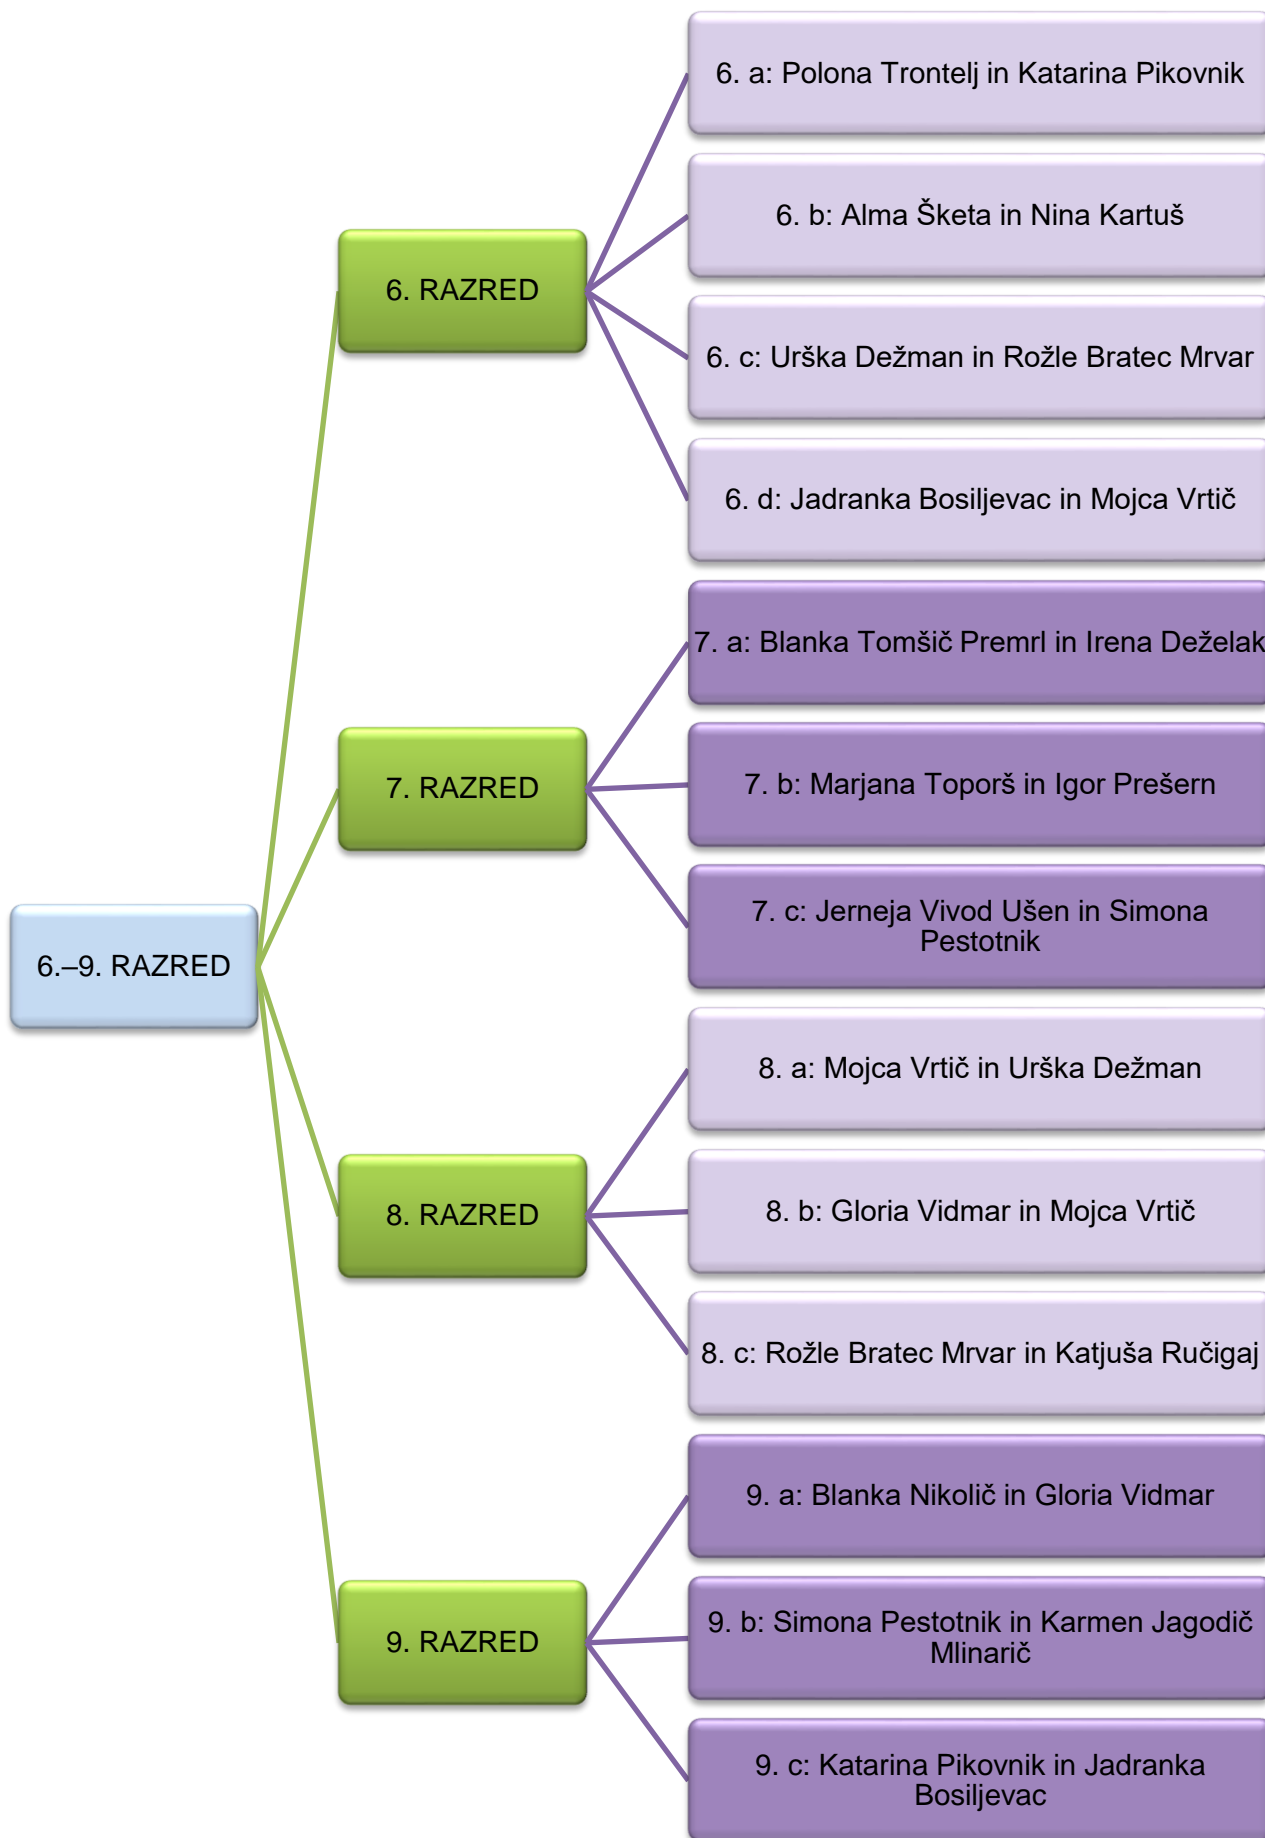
6.–9. RAZRED

6. RAZRED

6. a: Polona Trontelj in Katarina Pikovnik

6. b: Alma Šketa in Nina Kartuš

6. c: Urška Dežman in Rožle Bratec Mrvar

6. d: Jadranka Bosiljevac in Mojca Vrtič

7. RAZRED

7. a: Blanka Tomšič Premrl in Irena Deželak

7. b: Marjana Toporš in Igor Prešern

7. c: Jerneja Vivod Ušen in Simona Pestotnik

8. RAZRED

8. a: Mojca Vrtič in Urška Dežman

8. b: Gloria Vidmar in Mojca Vrtič

8. c: Rožle Bratec Mrvar in Katjuša Ručigaj

9. RAZRED

9. a: Blanka Nikolič in Gloria Vidmar

9. b: Simona Pestotnik in Karmen Jagodič Mlinarič

9. c: Katarina Pikovnik in Jadranka Bosiljevac